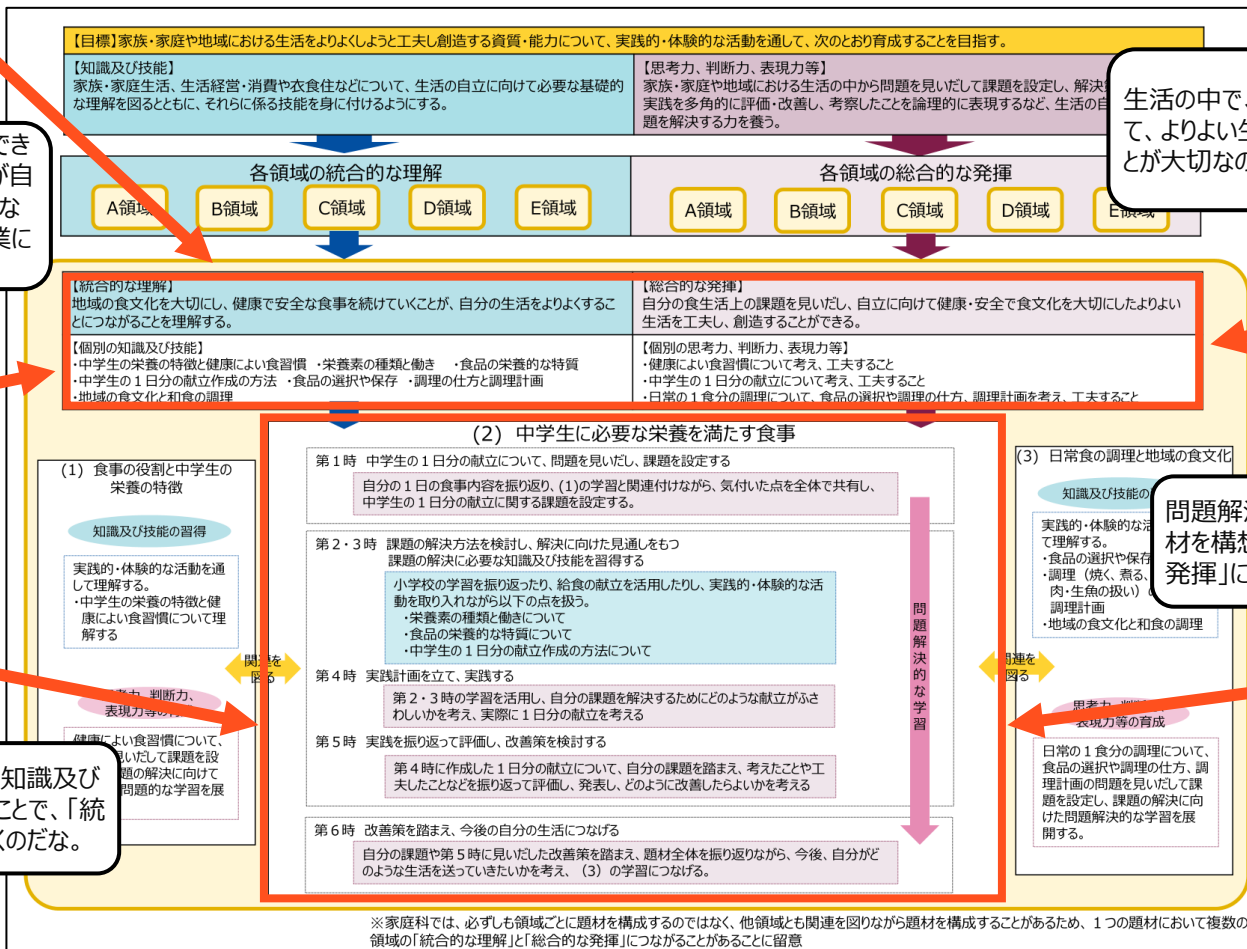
【目標】家族・家庭や地域における生活をよりよくしようと工夫し創造する資質・能力について、実践的・体験的な活動を通して、次のとおり育成することを目指す。

【知識及び技能】
家族・家庭生活、生活経営・消費や衣食住などについて、生活の自立に向けて必要な基礎的な理解を図るとともに、それらに係る技能を身に付けるようにする。

【思考力、判断力、表現力等】
家族・家庭や地域における生活の中から問題を見いだして課題を設定し、解決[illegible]実践を多角的に評価・改善し、考察したことを論理的に表現するなど、生活の自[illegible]題を解決する力を養う。

生活の中で、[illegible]て、よりよい生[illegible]とが大切なの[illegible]

できが自な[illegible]に

各領域の統合的な理解
A領域 B領域 C領域 D領域 E領域

各領域の総合的な発揮
A領域 B領域 C領域 D領域 E領域

【統合的な理解】
地域の食文化を大切にし、健康で安全な食事を続けていくことが、自分の生活をよりよくすることにつながることを理解する。

【総合的な発揮】
自分の食生活上の課題を見いだし、自立に向けて健康・安全で食文化を大切にしたよりよい生活を工夫し、創造することができる。

【個別の知識及び技能】
・中学生の栄養の特徴と健康によい食習慣 ・栄養素の種類と働き ・食品の栄養的な特質
・中学生の1日分の献立作成の方法 ・食品の選択や保存 ・調理の仕方と調理計画
・地域の食文化と和食の調理

【個別の思考力、判断力、表現力等】
・健康によい食習慣について考え、工夫すること
・中学生の1日分の献立について考え、工夫すること
・日常の1食分の調理について、食品の選択や調理の仕方、調理計画を考え、工夫すること

(1) 食事の役割と中学生の栄養の特徴

知識及び技能の習得

実践的・体験的な活動を通して理解する。
・中学生の栄養の特徴と健康によい食習慣について理解する。

関連を図る

思考力、判断力、表現力等の育成

健康によい食習慣について、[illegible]見いだして課題を設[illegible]題の解決に向けて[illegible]問題的な学習を展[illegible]

知識及び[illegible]ことで、「統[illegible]くのだな。

(2) 中学生に必要な栄養を満たす食事

第1時 中学生の1日分の献立について、問題を見いだし、課題を設定する
自分の1日の食事内容を振り返り、(1)の学習と関連付けながら、気付いた点を全体で共有し、中学生の1日分の献立に関する課題を設定する。

第2・3時 課題の解決方法を検討し、解決に向けた見通しをもつ
課題の解決に必要な知識及び技能を習得する
小学校の学習を振り返ったり、給食の献立を活用したりし、実践的・体験的な活動を取り入れながら以下の点を扱う。
・栄養素の種類と働きについて
・食品の栄養的な特質について
・中学生の1日分の献立作成の方法について

第4時 実践計画を立て、実践する
第2・3時の学習を活用し、自分の課題を解決するためにどのような献立がふさわしいかを考え、実際に1日分の献立を考える

第5時 実践を振り返って評価し、改善策を検討する
第4時に作成した1日分の献立について、自分の課題を踏まえ、考えたことや工夫したことなどを振り返って評価し、発表し、どのように改善したらよいかを考える

第6時 改善策を踏まえ、今後の自分の生活につなげる
自分の課題や第5時に見いだした改善策を踏まえ、題材全体を振り返りながら、今後、自分がどのような生活を送っていきたいかを考え、(3)の学習につなげる。

問題解決的な学習

(3) 日常食の調理と地域の食文化

知識及び技能の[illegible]

問題解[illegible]材を構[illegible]発揮」に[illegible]

実践的・体験的な活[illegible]て理解する。
・食品の選択や保存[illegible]
・調理(焼く、煮る、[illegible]肉・生魚の扱い)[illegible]調理計画
・地域の食文化と和食の調理

関連を図る

思考力、判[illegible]表現力等の育成

日常の1食分の調理について、食品の選択や調理の仕方、調理計画の問題を見いだして課題を設定し、課題の解決に向けた問題解決的な学習を展開する。

※家庭科では、必ずしも領域ごとに題材を構成するのではなく、他領域とも関連を図りながら題材を構成することがあるため、1つの題材において複数の領域の「統合的な理解」と「総合的な発揮」につながることがあることに留意